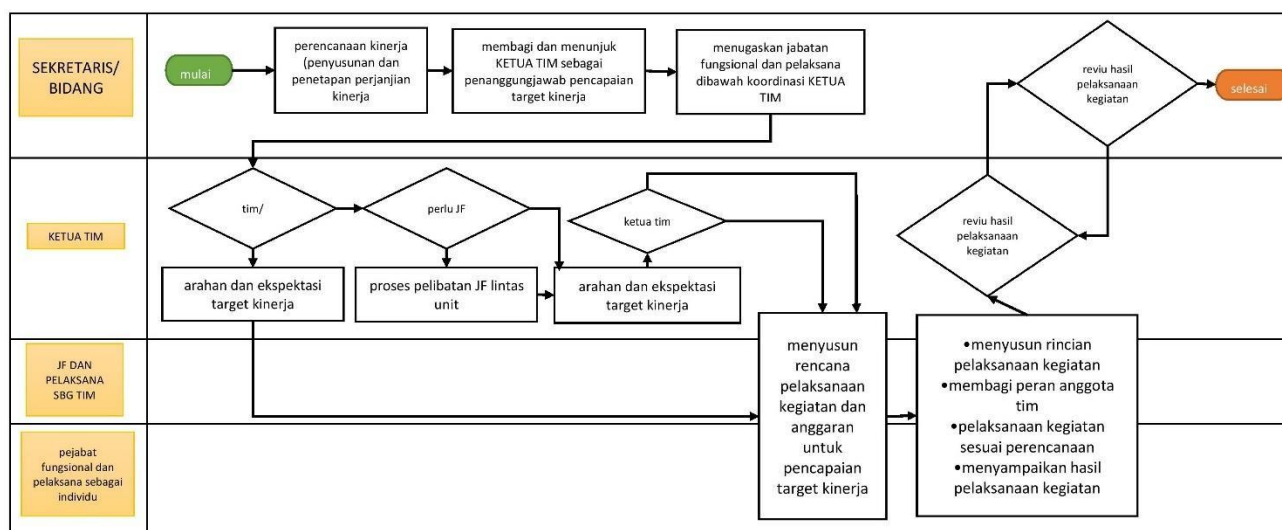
SEKRETARIS/ BIDANG

mulai

perencanaan kinerja (penyusunan dan penetapan perjanjian kinerja

membagi dan menunjuk KETUA TIM sebagai penanggungjawab pencapaian target kinerja

menugaskan jabatan fungsional dan pelaksana dibawah koordinasi KETUA TIM

reviu hasil pelaksanaan kegiatan

selesai

KETUA TIM

tim/

perlu JF

ketua tim

reviu hasil pelaksanaan kegiatan

arahan dan ekspektasi target kinerja

proses pelibatan JF lintas unit

arahan dan ekspektasi target kinerja

JF DAN PELAKSANA SBG TIM

pejabat fungsional dan pelaksana sebagai individu

menyusun rencana pelaksanaan kegiatan dan anggaran untuk pencapaian target kinerja

•menyusun rincian pelaksanaan kegiatan
•membagi peran anggota tim
•pelaksanaan kegiatan sesuai perencanaan
•menyampaikan hasil pelaksanaan kegiatan